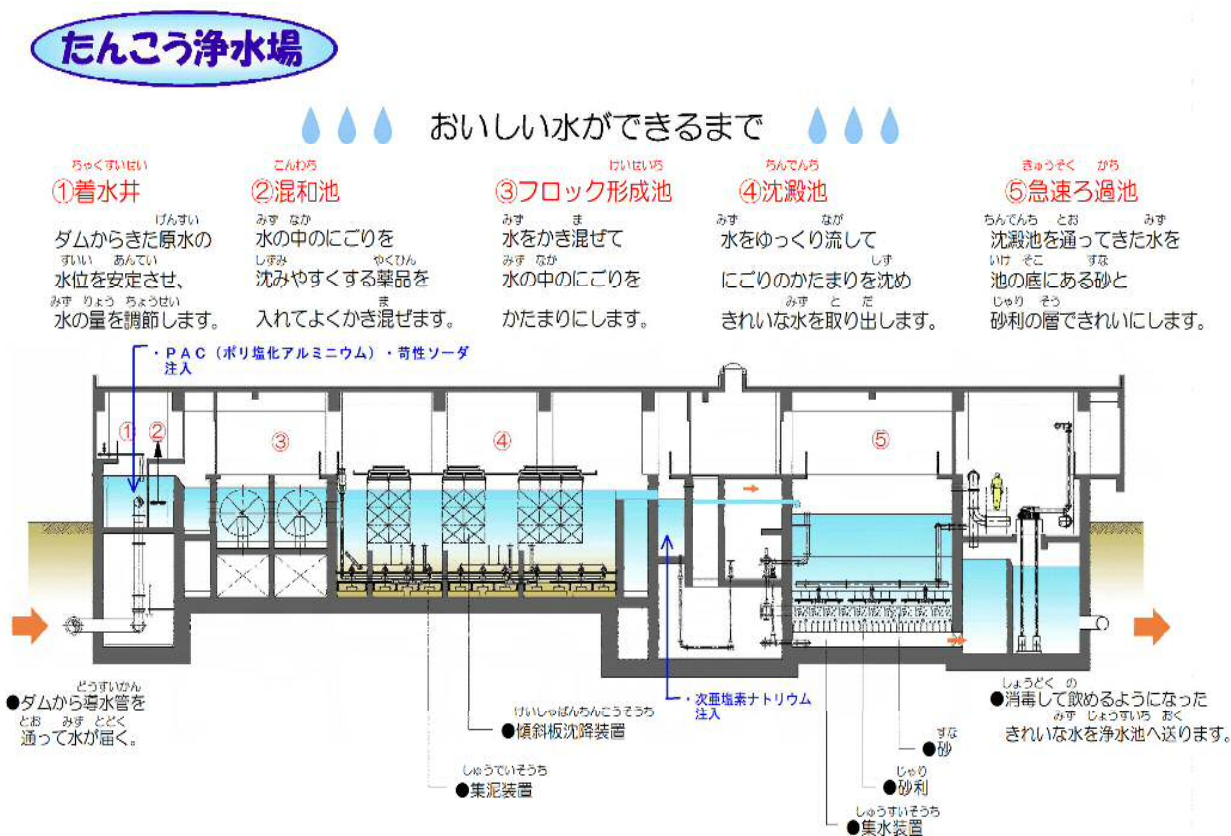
たんこう浄水場

おいしい水ができるまで

①着水井
ダムからきた原水の水位を安定させ、水の量を調節します。

②混和池
水の中のにごりを沈みやすくする薬品を入れてよくかき混ぜます。

③フロック形成池
水をかき混ぜて水の中のにごりをかたまりにします。

④沈澱池
水をゆっくり流してにごりのかたまりを沈めきれいな水を取り出します。

⑤急速ろ過池
沈澱池を通ってきた水を池の底にある砂と砂利の層できれいにします。

・PAC（ポリ塩化アルミニウム）・苛性ソーダ注入

① ② ③ ④ ⑤

●ダムから導水管を通って水が届く。

●傾斜板沈降装置

●集泥装置

・次亜塩素ナトリウム注入

●砂

●砂利

●集水装置

●消毒して飲めるようになったきれいな水を浄水池へ送ります。